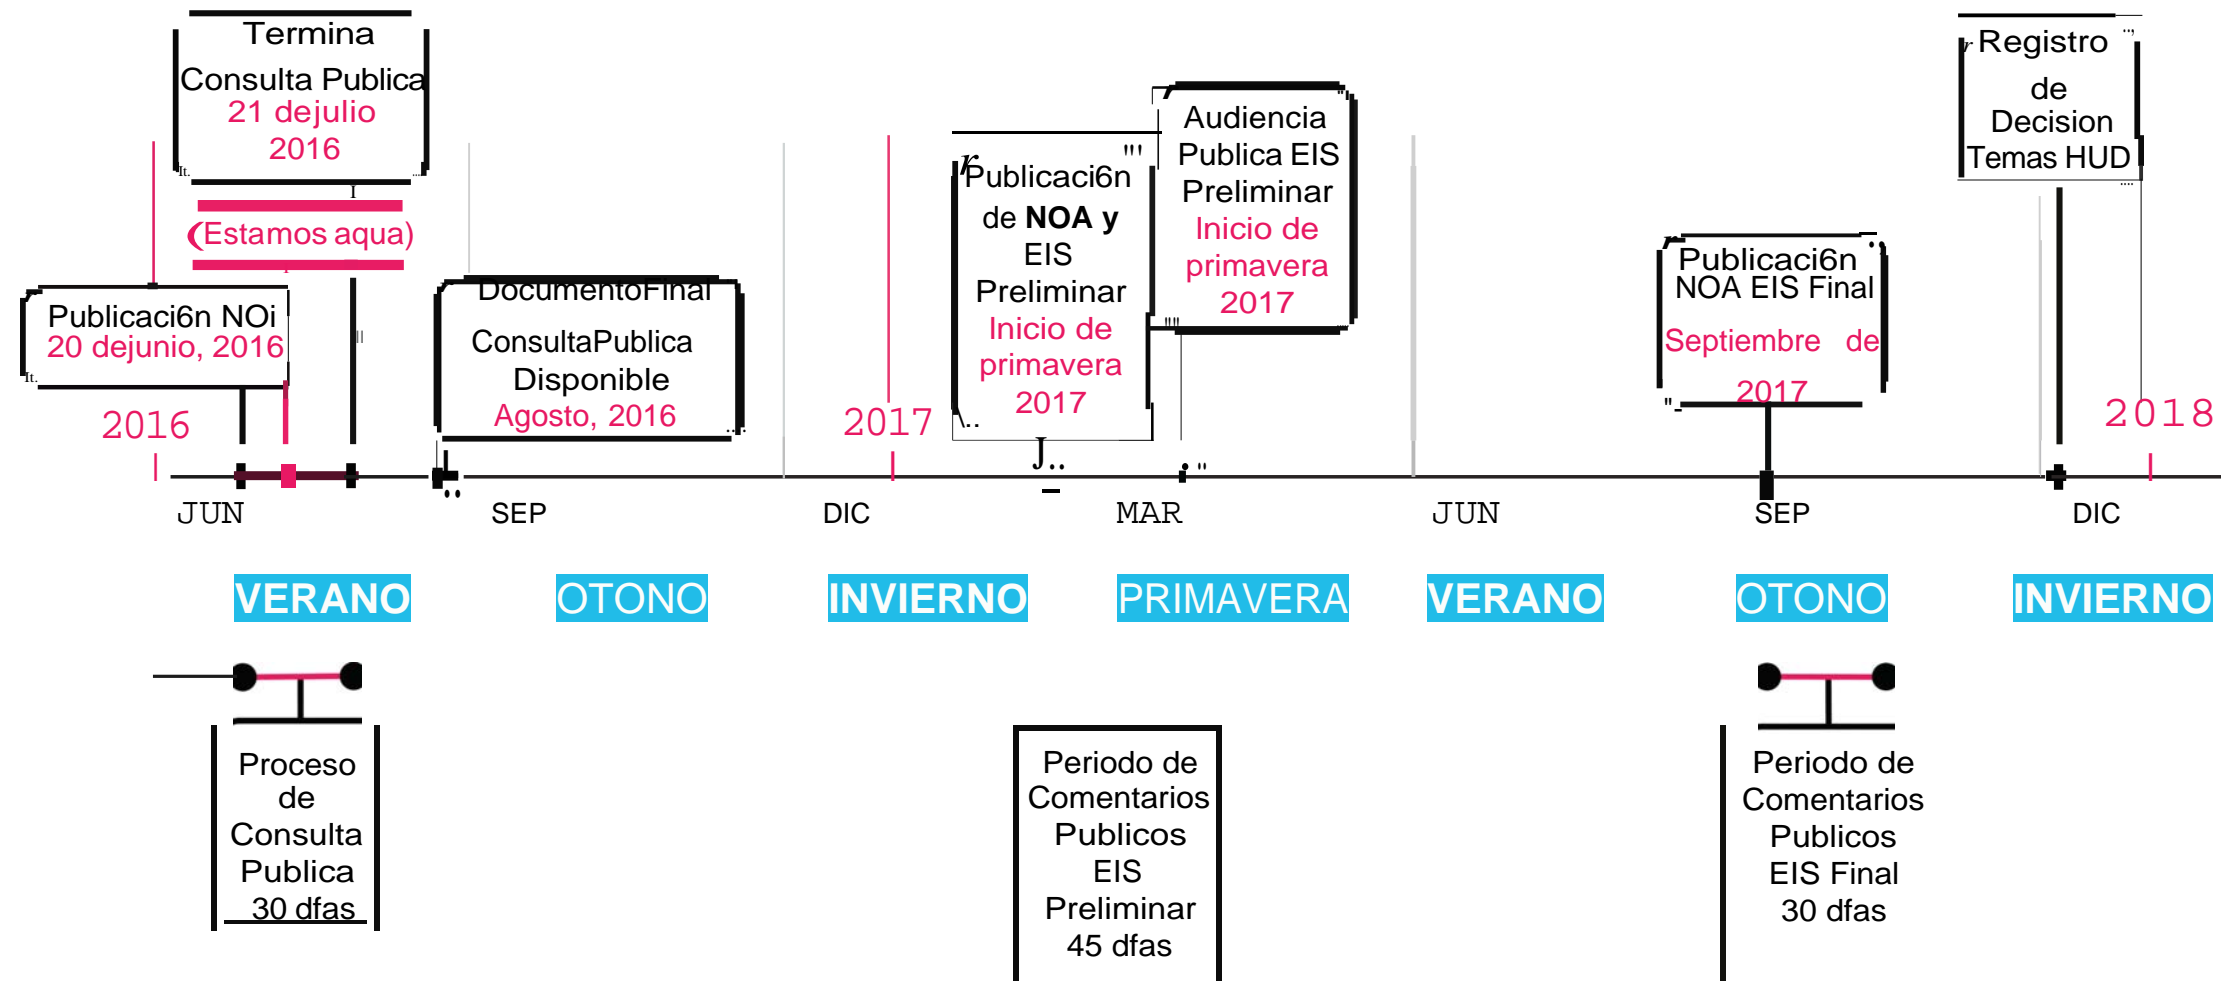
Termina Consulta Publica 21 dejulio 2016

(Estamos aqua)

Publicaci6n NOi 20 dejunio, 2016

2016

DocumentoFinal ConsultaPublica Disponible Agosto, 2016

2017

Publicaci6n de **NOA y** EIS Preliminar Inicio de primavera 2017

Audiencia Publica EIS Preliminar Inicio de primavera 2017

Publicaci6n NOA EIS Final Septiembre de 2017

Registro de Decision Temas HUD

2018

JUN SEP DIC MAR JUN SEP DIC

VERANO OTONO INVIERNO PRIMAVERA VERANO OTONO INVIERNO

Proceso de Consulta Publica 30 dfas

Periodo de Comentarios Publicos EIS Preliminar 45 dfas

Periodo de Comentarios Publicos EIS Final 30 dfas